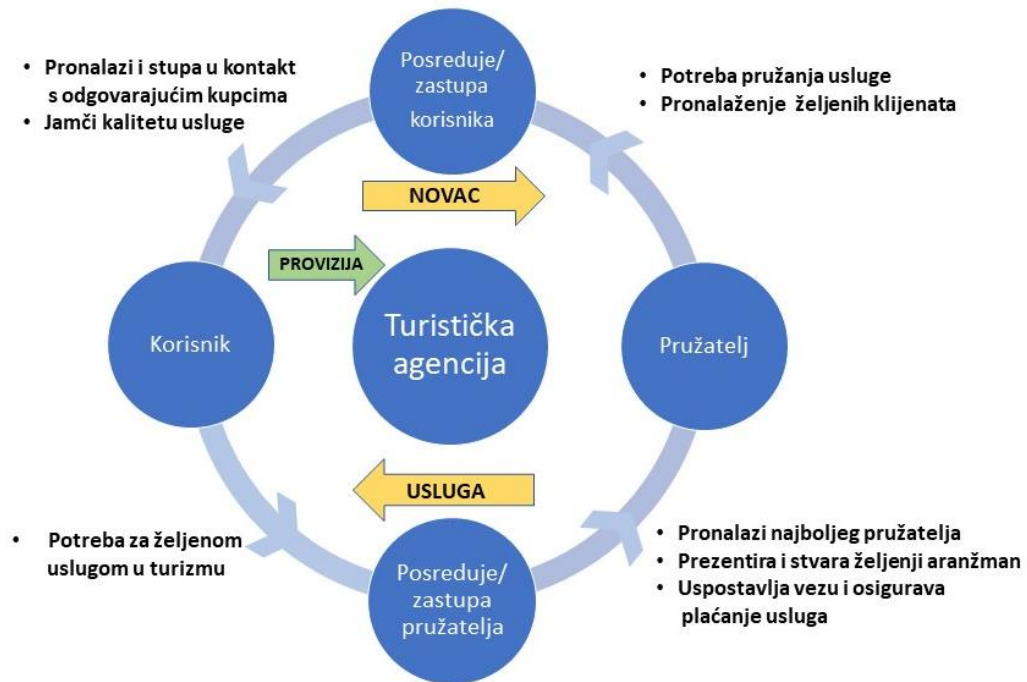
- Pronalazi i stupa u kontakt s odgovarajućim kupcima
- Jamči kalitetu usluge

Posreduje/ zastupa korisnika

- Potreba pružanja usluge
- Pronalaženje željenih klijenata

NOVAC

PROVIZIJA

Korisnik

Turistička agencija

Pružatelj

USLUGA

- Potreba za željenom uslugom u turizmu

Posreduje/ zastupa pružatelja

- Pronalazi najboljeg pružatelja
- Prezentira i stvara željenji aranžman
- Uspostavlja vezu i osigurava plaćanje usluga